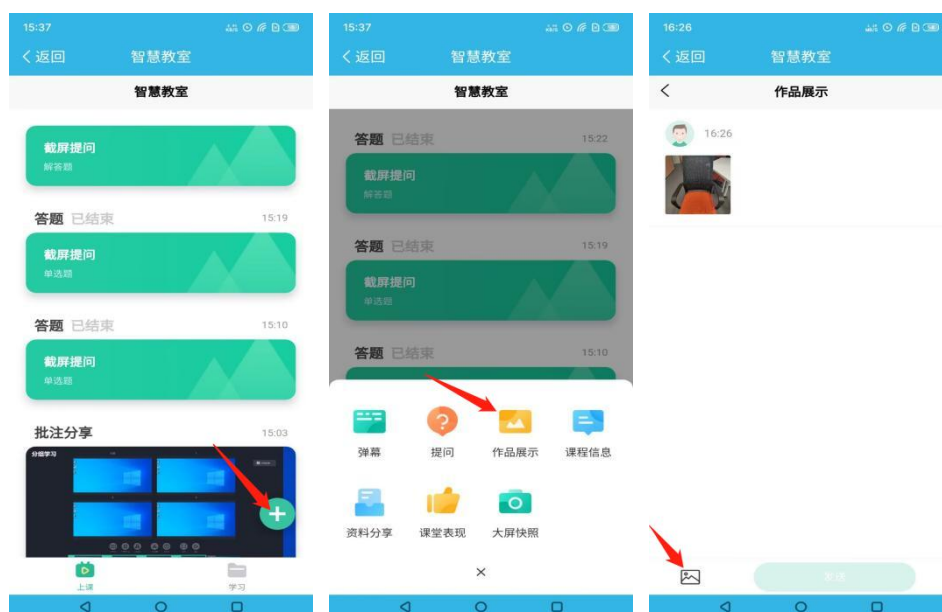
15:37

〈返回 智慧教室

智慧教室

截屏提问
解答题

答题 已结束 15:19

截屏提问
单选题

答题 已结束 15:10

截屏提问
单选题

批注分享 15:03

分组学习

上课 学习

15:37

〈返回 智慧教室

智慧教室

答题 已结束 15:22

截屏提问
解答题

答题 已结束 15:19

截屏提问
单选题

答题 已结束 15:10

弹幕 提问 作品展示 课程信息

资料分享 课堂表现 大屏快照

×

16:26

〈返回 智慧教室

〈 作品展示

16:26

发送